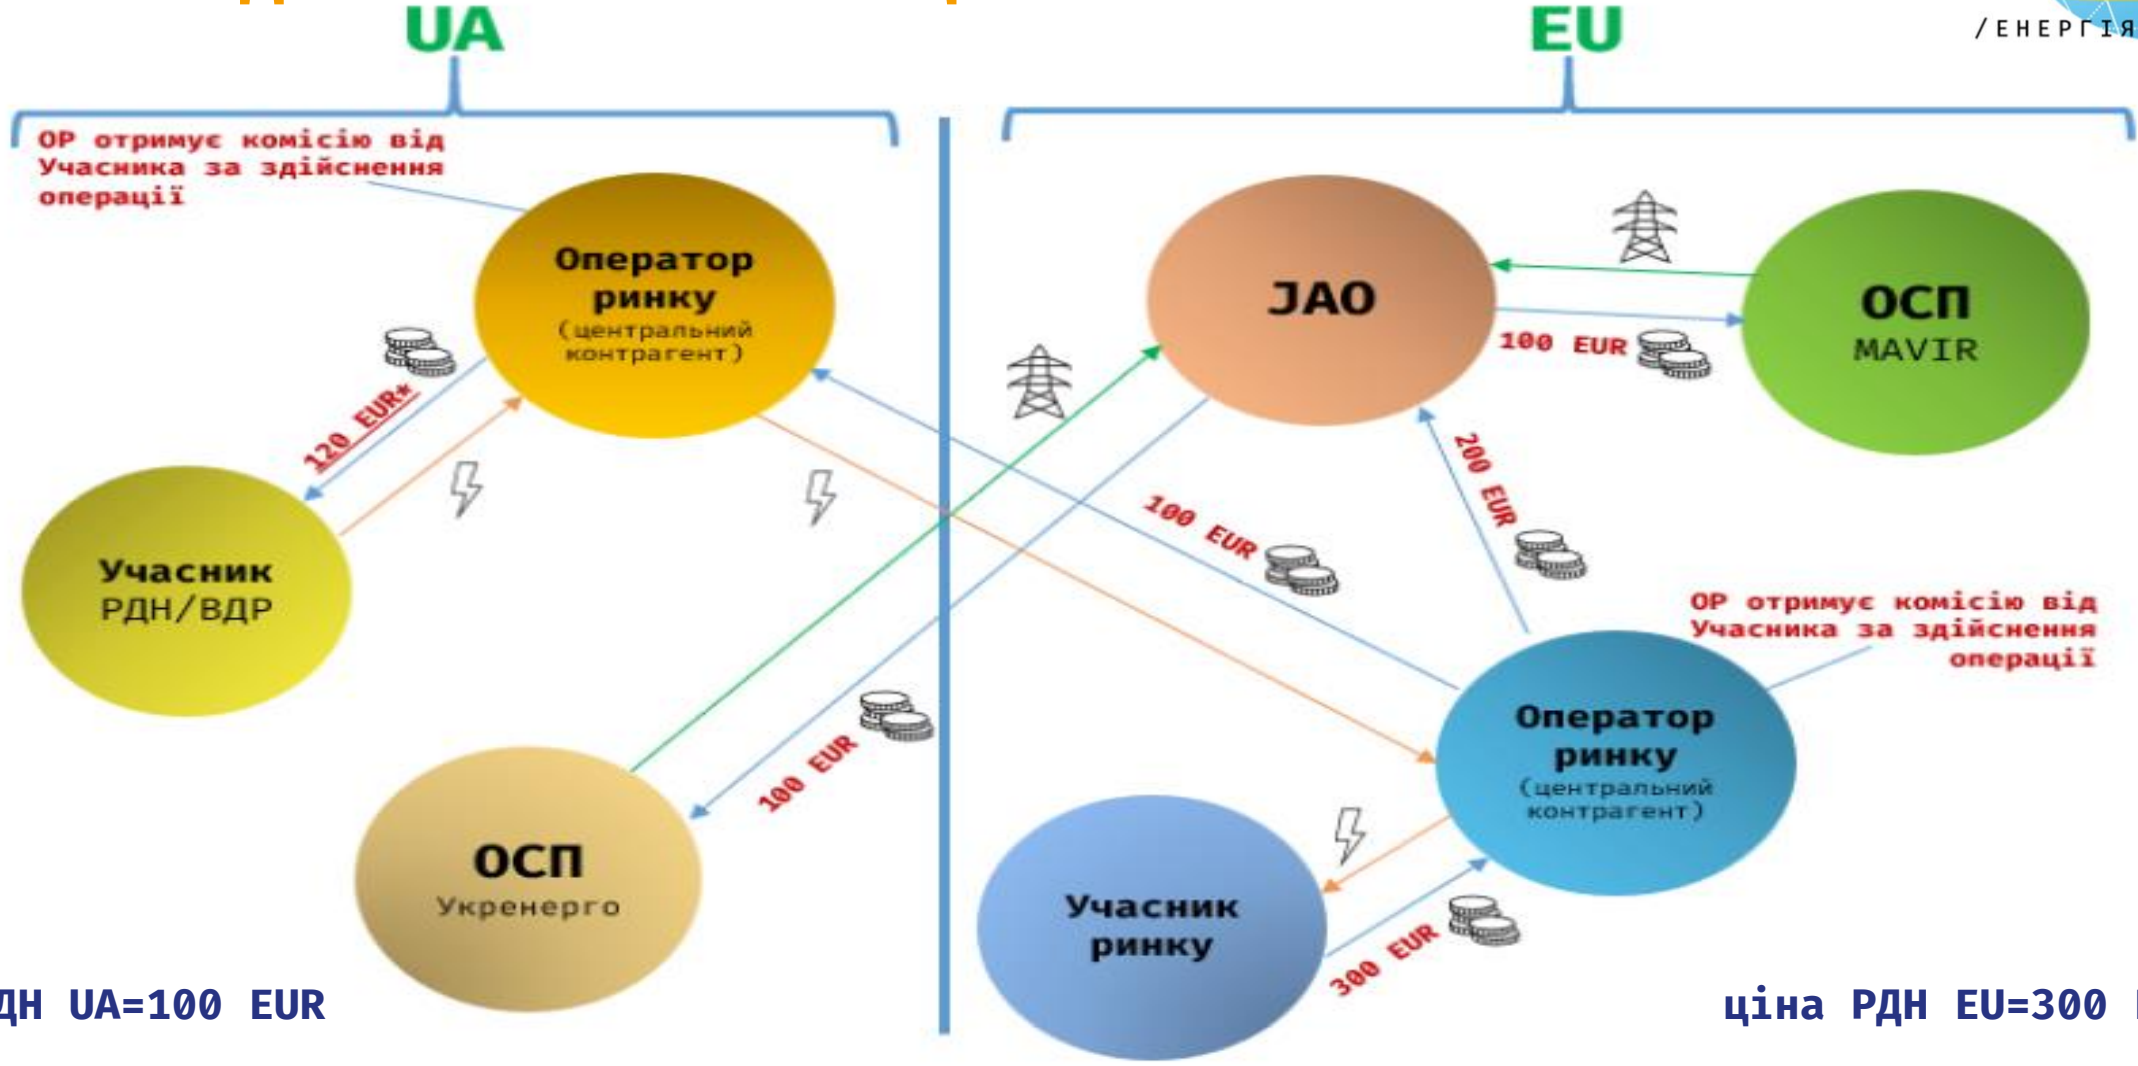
UA

EU

/ЕНЕРГІЯ

ОР отримує комісію від Учасника за здійснення операції

Оператор ринку (центральний контрагент)

120 EUR*

Учасник РДН/ВДР

ОСП Укренерго

100 EUR

ДН UA=100 EUR

JAO

ОСП MAVIR

100 EUR

200 EUR

100 EUR

ОР отримує комісію від Учасника за здійснення операції

Оператор ринку (центральний контрагент)

Учасник ринку

300 EUR

ціна РДН EU=300